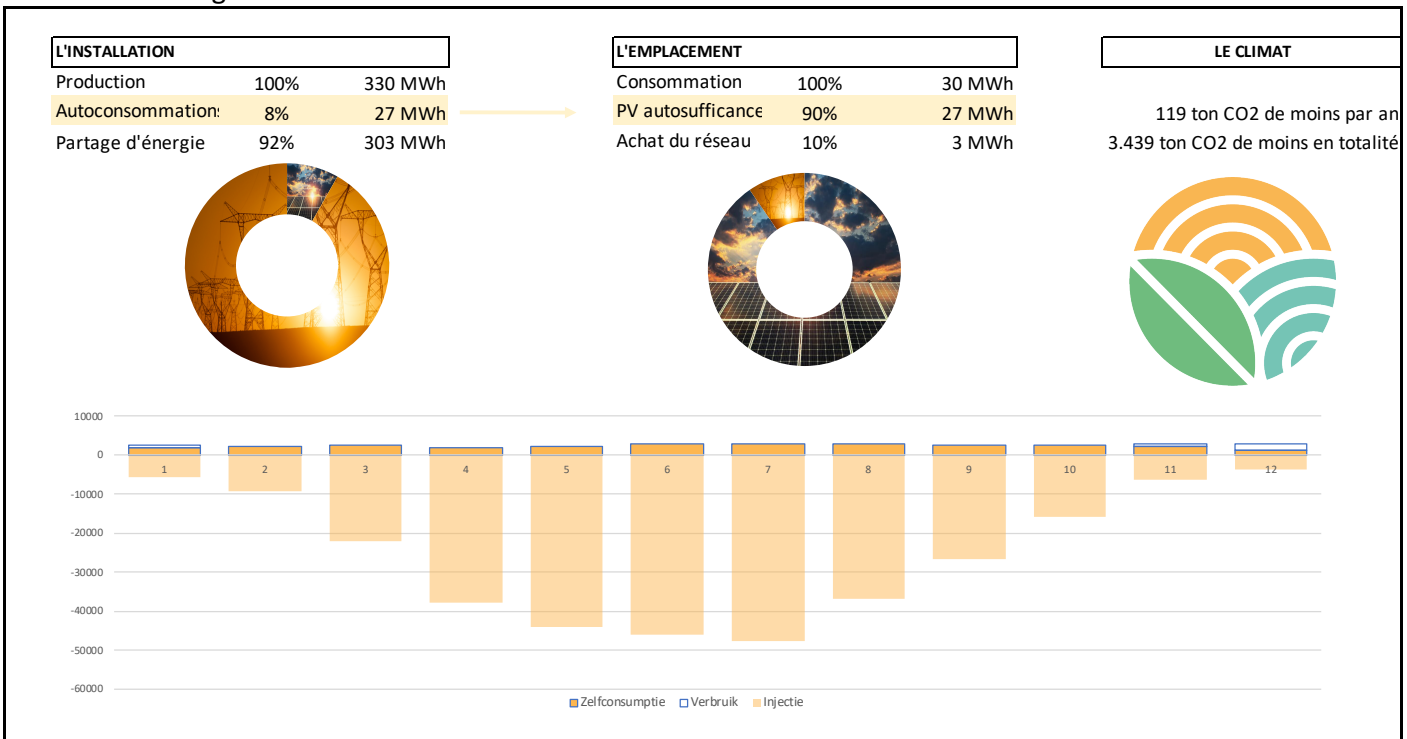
L'INSTALLATION

| Production | 100% | 330 MWh |
|---|---|---|
| Autoconsommations | 8% | 27 MWh |
| Partage d'énergie | 92% | 303 MWh |

L'EMPLACEMENT

| Consommation | 100% | 30 MWh |
|---|---|---|
| PV autosufficance | 90% | 27 MWh |
| Achat du réseau | 10% | 3 MWh |

LE CLIMAT

119 ton CO2 de moins par an
3.439 ton CO2 de moins en totalité

10000
0
-10000
-20000
-30000
-40000
-50000
-60000

1 2 3 4 5 6 7 8 9 10 11 12

Zelfconsumptie Verbruik Injectie